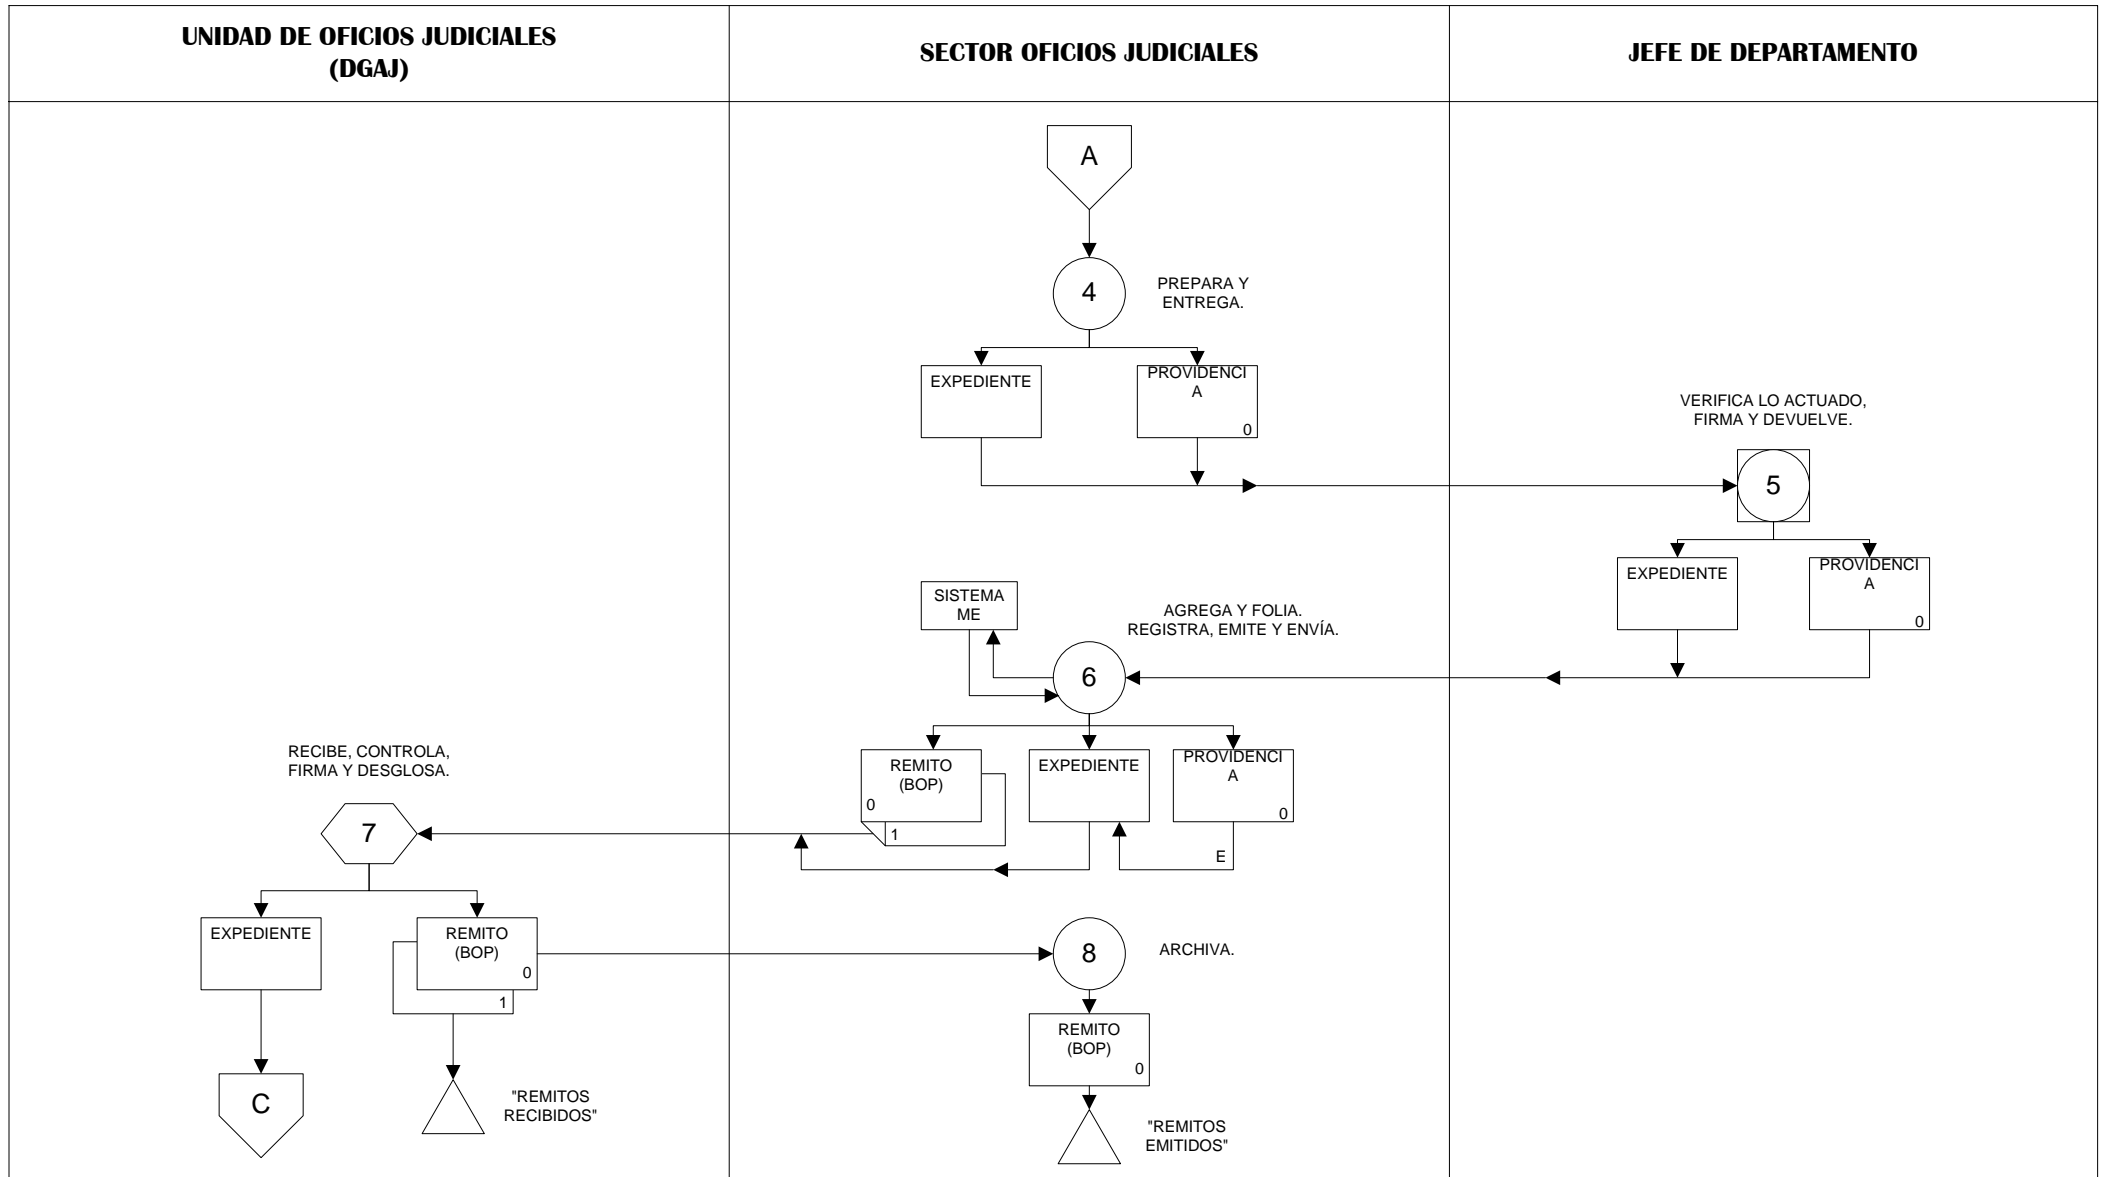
| UNIDAD DE OFICIOS JUDICIALES (DGAJ) | SECTOR OFICIOS JUDICIALES | JEFE DE DEPARTAMENTO |
|---|---|---|

A

4

PREPARA Y ENTREGA.

EXPEDIENTE

PROVIDENCIA

0

VERIFICA LO ACTUADO, FIRMA Y DEVUELVE.

5

EXPEDIENTE

PROVIDENCIA

0

SISTEMA ME

AGREGA Y FOLIA. REGISTRA, EMITE Y ENVÍA.

6

RECIBE, CONTROLA, FIRMA Y DESGLOSA.

REMITO (BOP)

0

1

EXPEDIENTE

PROVIDENCIA

0

E

7

EXPEDIENTE

REMITO (BOP)

0

1

8

ARCHIVA.

REMITO (BOP)

0

C

"REMITOS RECIBIDOS"

"REMITOS EMITIDOS"